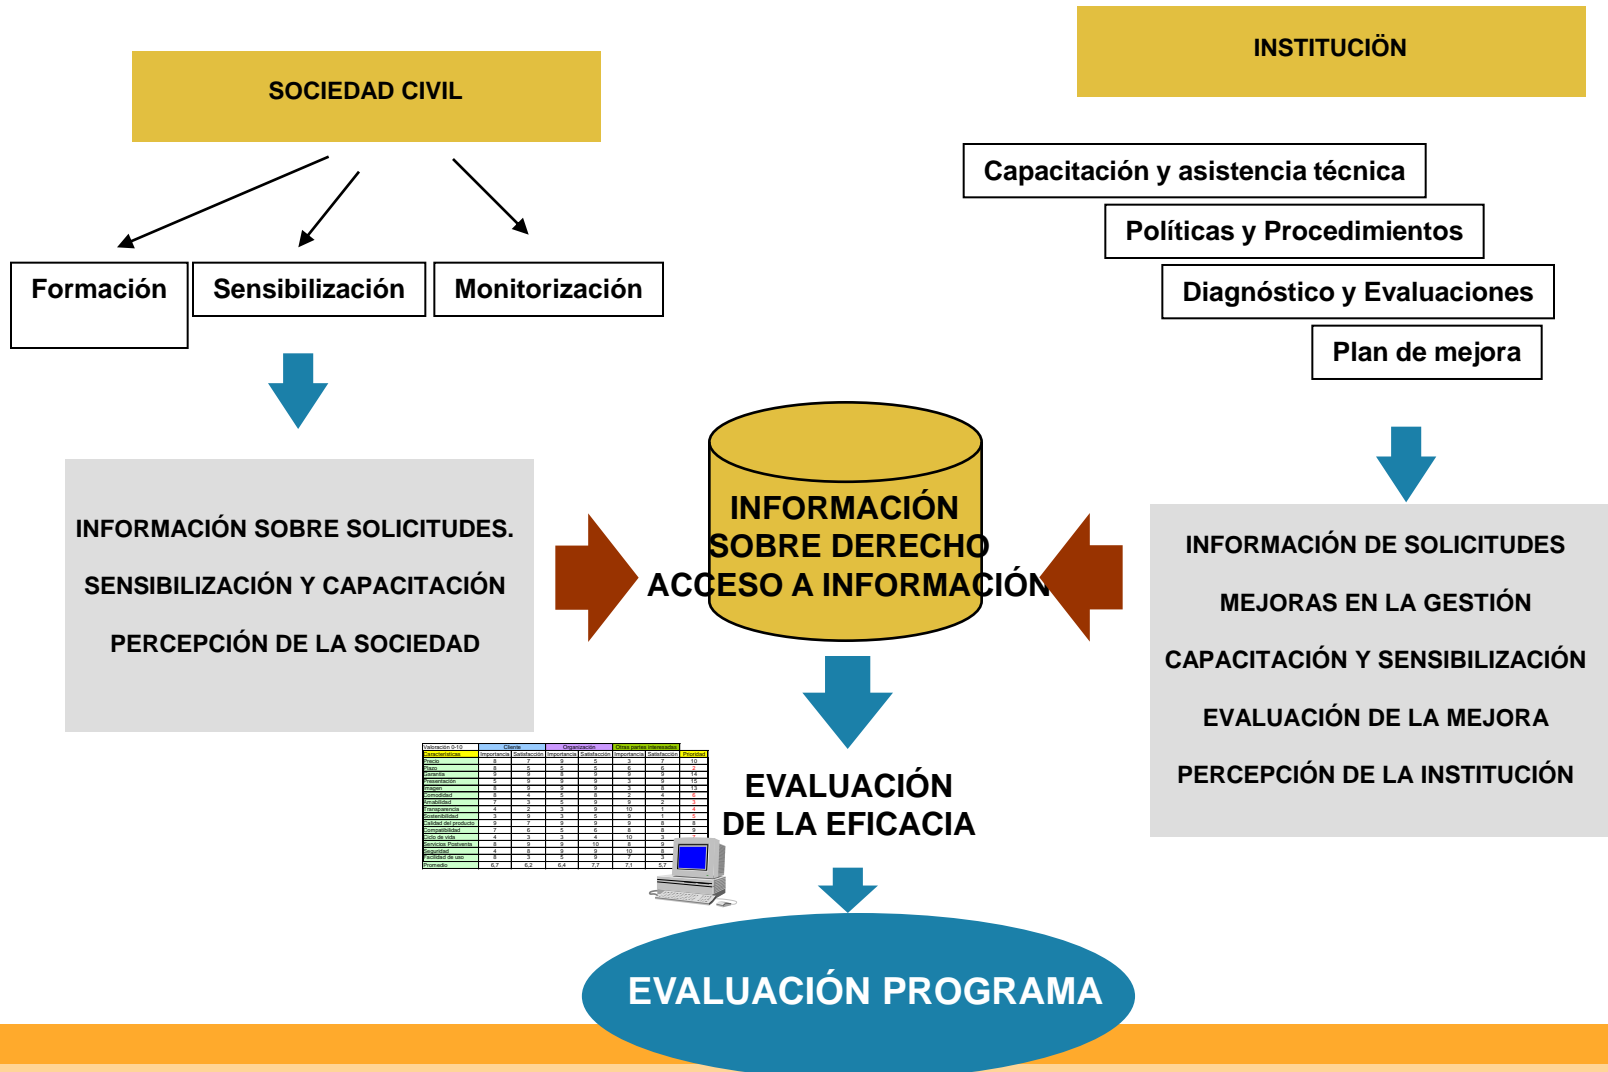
SOCIEDAD CIVIL

INSTITUCIÖN

Formación

Sensibilización

Monitorización

Capacitación y asistencia técnica

Políticas y Procedimientos

Diagnóstico y Evaluaciones

Plan de mejora

INFORMACIÓN SOBRE SOLICITUDES.

SENSIBILIZACIÓN Y CAPACITACIÓN

PERCEPCIÓN DE LA SOCIEDAD

INFORMACIÓN SOBRE DERECHO ACCESO A INFORMACIÓN

INFORMACIÓN DE SOLICITUDES

MEJORAS EN LA GESTIÓN

CAPACITACIÓN Y SENSIBILIZACIÓN

EVALUACIÓN DE LA MEJORA

PERCEPCIÓN DE LA INSTITUCIÓN

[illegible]

EVALUACIÓN DE LA EFICACIA

EVALUACIÓN PROGRAMA